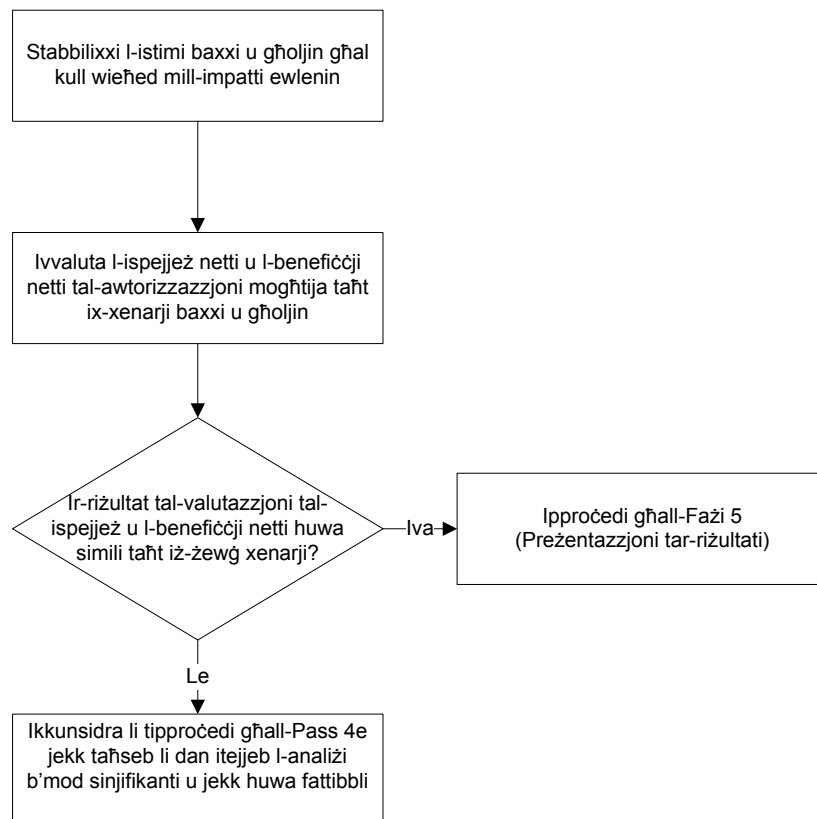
Stabbilixxi l-istimi baxxi u għoljin għal kull wieħed mill-impatti ewlenin

Ivvaluta l-ispejjeż netti u l-benefiċċji netti tal-awtorizzazzjoni mogħtija taħt ix-xenarji baxxi u għoljin

Ir-riżultat tal-valutazzjoni tal-ispejjeż u l-benefiċċji netti huwa simili taħt iż-żewġ xenarji?

Iva

Ipproċedi għall-Fażi 5 (Preżentazzjoni tar-riżultati)

Le

Ikkunsidra li tipproċedi għall-Pass 4e jekk taħseb li dan itejjeb l-analiżi b'mod sinjifikanti u jekk huwa fattibbli